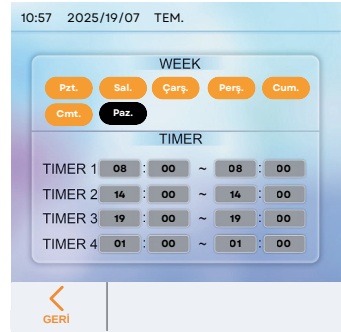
10:57 2025/19/07 TEM.

WEEK

Pzt. Sal. Çarş. Perş. Cum.

Cmt. Paz.

TIMER

| | | | | | | | |
|---|---|---|---|---|---|---|---|
| TIMER 1 | 08 | : | 00 | ~ | 08 | : | 00 |
| TIMER 2 | 14 | : | 00 | ~ | 14 | : | 00 |
| TIMER 3 | 19 | : | 00 | ~ | 19 | : | 00 |
| TIMER 4 | 01 | : | 00 | ~ | 01 | : | 00 |

<
GERİ